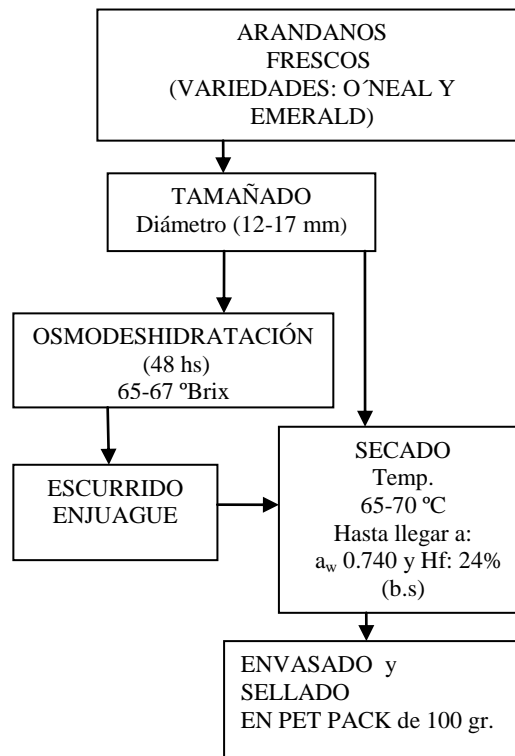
ARANDANOS FRESCOS (VARIEDADES: O´NEAL Y EMERALD)

TAMAÑADO
Diámetro (12-17 mm)

OSMODESHIDRATACIÓN
(48 hs)
65-67 ºBrix

ESCURRIDO
ENJUAGUE

SECADO
Temp.
65-70 ºC
Hasta llegar a:
$a_w$ 0.740 y Hf: 24% (b.s)

ENVASADO y SELLADO
EN PET PACK de 100 gr.